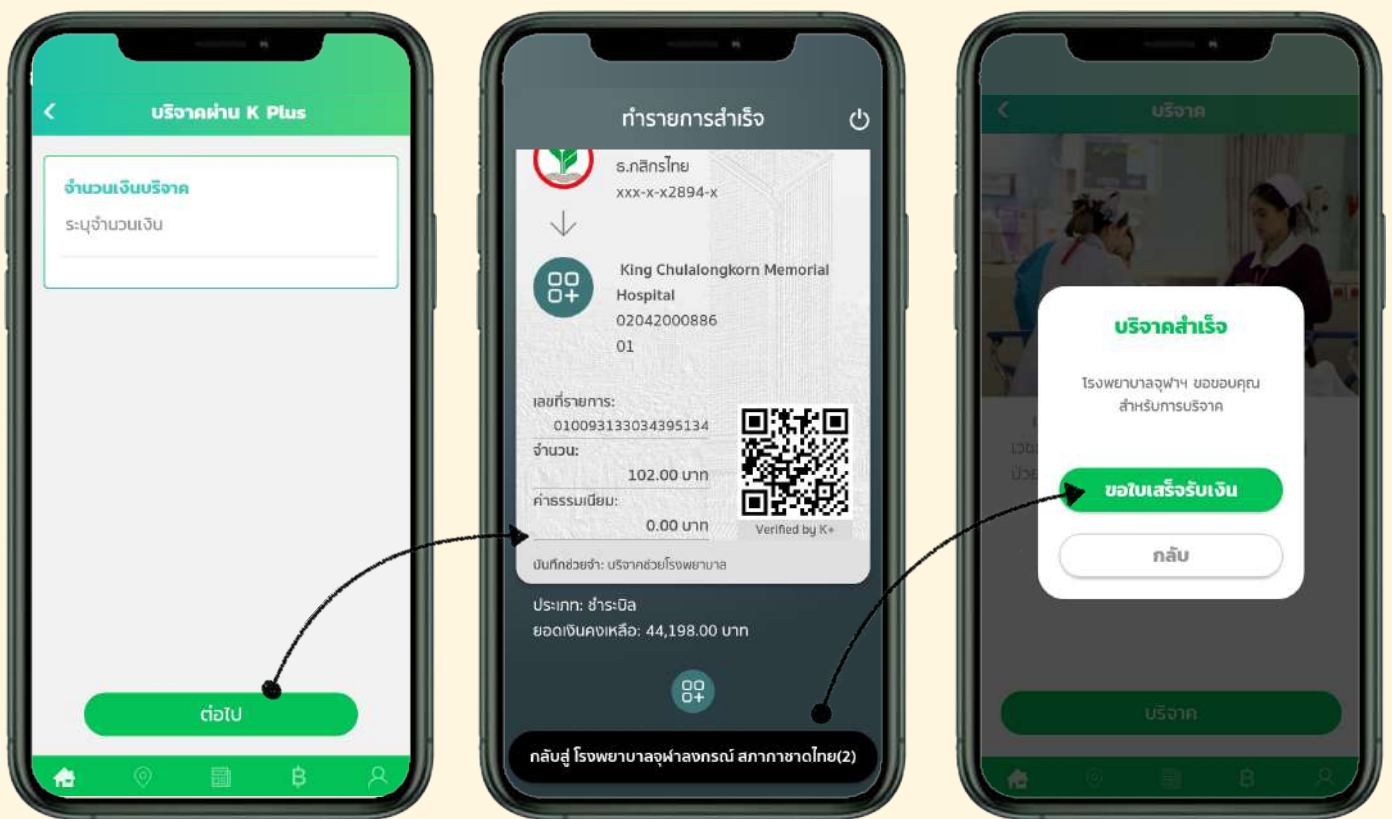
บริจาคผ่าน K Plus

จำนวนเงินบริจาค
ระบุจำนวนเงิน

ต่อไป

ทำรายการสำเร็จ

ธ.กสิกรไทย
xxx-x-x2894-x

King Chulalongkorn Memorial Hospital
02042000886
01

เลขที่รายการ:
010093133034395134
จำนวน:
102.00 บาท
ค่าธรรมเนียม:
0.00 บาท

Verified by K+

บันทึกช่วยจำ: บริจาคช่วยโรงพยาบาล

ประเภท: ชำระบิล
ยอดเงินคงเหลือ: 44,198.00 บาท

กลับสู่ โรงพยาบาลจุฬาลงกรณ์ สภากาชาดไทย(2)

บริจาค

บริจาคสำเร็จ

โรงพยาบาลจุฬาฯ ขอขอบคุณสำหรับการบริจาค

ขอใบเสร็จรับเงิน

กลับ

บริจาค